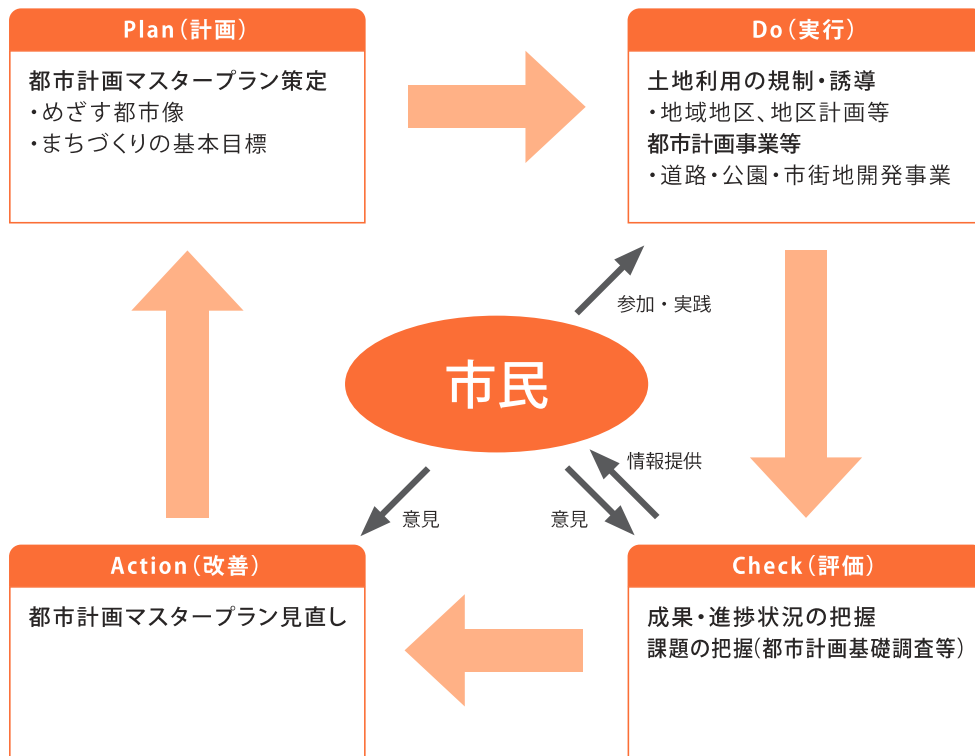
Plan（計画）

都市計画マスタープラン策定
・めざす都市像
・まちづくりの基本目標

Do（実行）

土地利用の規制・誘導
・地域地区、地区計画等
都市計画事業等
・道路・公園・市街地開発事業

参加・実践

市民

情報提供

意見

意見

Action（改善）

都市計画マスタープラン見直し

Check（評価）

成果・進捗状況の把握
課題の把握（都市計画基礎調査等）